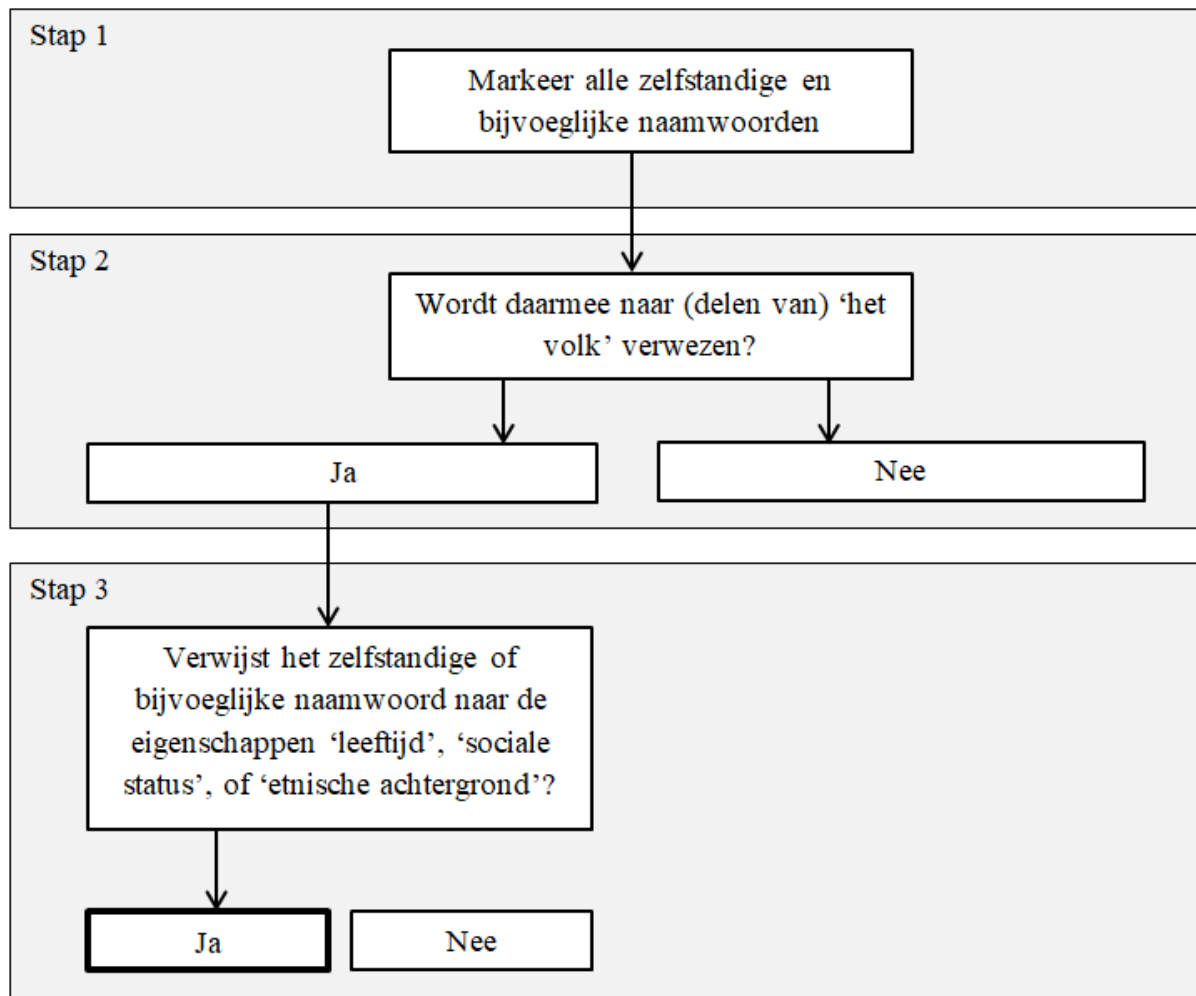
Stap 1

Markeer alle zelfstandige en bijvoeglijke naamwoorden

Stap 2

Wordt daarmee naar (delen van) ‘het volk’ verwezen?

Ja

Nee

Stap 3

Verwijst het zelfstandige of bijvoeglijke naamwoord naar de eigenschappen ‘leeftijd’, ‘sociale status’, of ‘etnische achtergrond’?

Ja

Nee